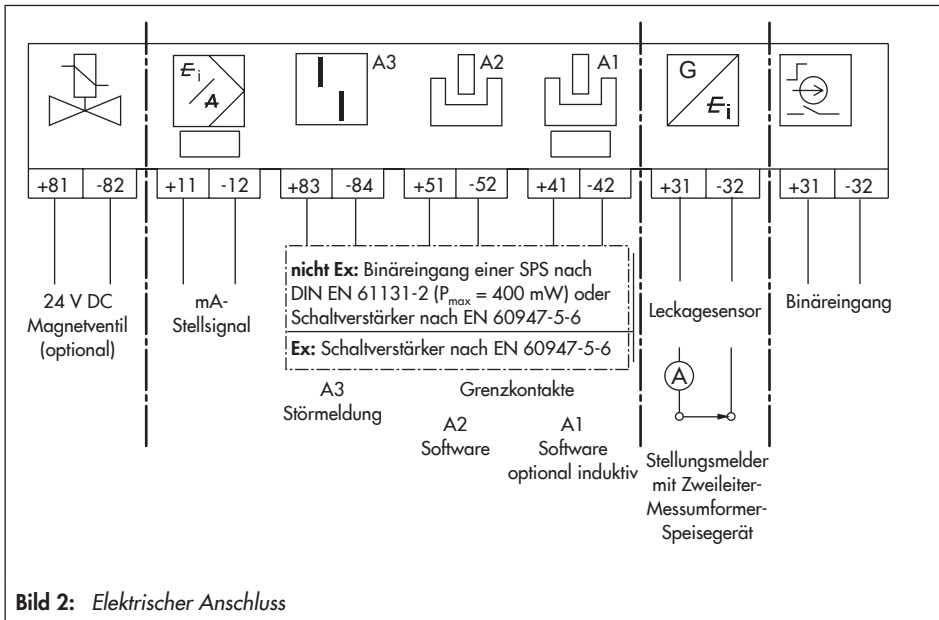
$E_i$

A

A3

A2

A1

G

$E_i$

+81 -82

+11 -12

+83 -84

+51 -52

+41 -42

+31 -32

+31 -32

nicht Ex: Binäreingang einer SPS nach DIN EN 61131-2 ($P_{max}$ = 400 mW) oder Schaltverstärker nach EN 60947-5-6

Ex: Schaltverstärker nach EN 60947-5-6

24 V DC Magnetventil (optional)

mA-Stellsignal

Leckagesensor

Binäreingang

A

A3 Störmeldung

Grenzkontakte

A2 Software

A1 Software optional induktiv

Stellungsmelder mit Zweileiter-Messumformer-Speisegerät

Bild 2: Elektrischer Anschluss